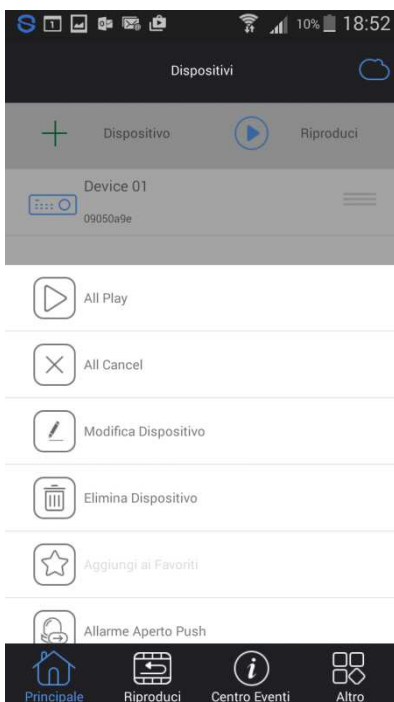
10% 18:52

Dispositivi

Dispositivo

Riproduci

Device 01
09050a9e

All Play

All Cancel

Modifica Dispositivo

Elimina Dispositivo

Aggiungi ai Favoriti

Allarme Aperto Push

Principale

Riproduci

Centro Eventi

Altro